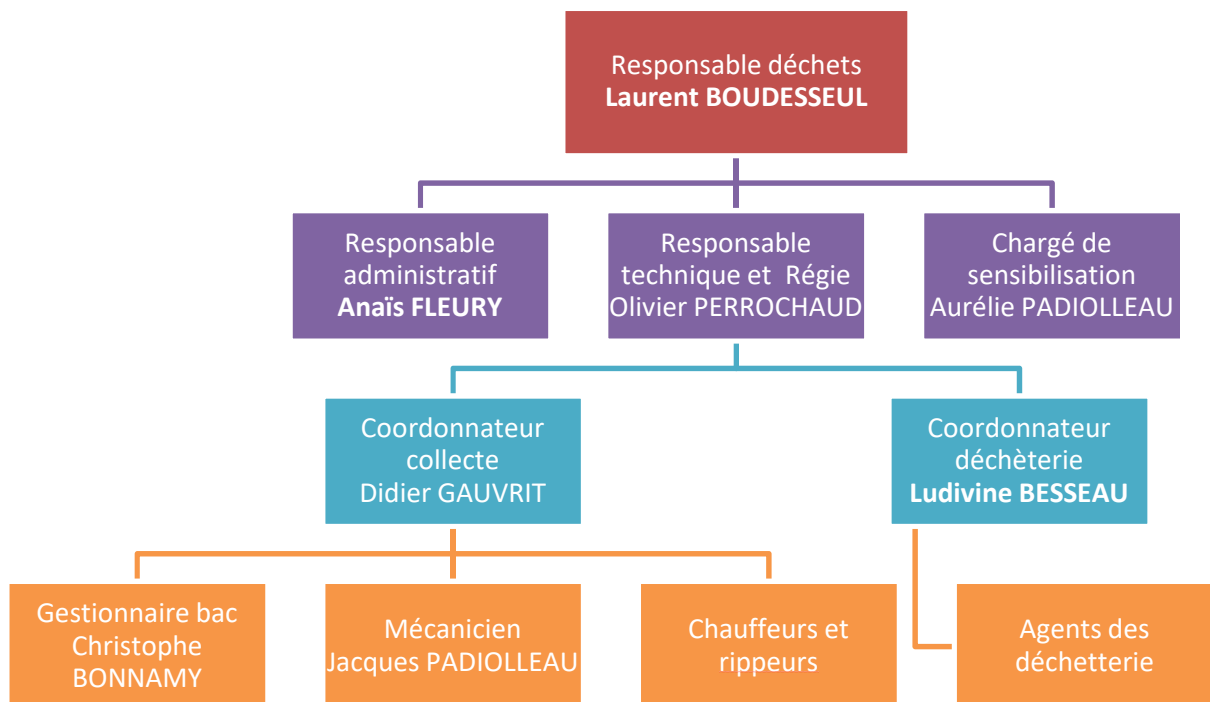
Responsable déchets
Laurent BOUDESSEUL

Responsable administratif
Anaïs FLEURY

Responsable technique et Régie
Olivier PERROCHAUD

Chargé de sensibilisation
Aurélie PADIOLLEAU

Coordonnateur collecte
Didier GAUVRIT

Coordonnateur déchèterie
Ludivine BESSEAU

Gestionnaire bac
Christophe BONNAMY

Mécanicien
Jacques PADIOLLEAU

Chauffeurs et rippeurs

Agents des déchetterie